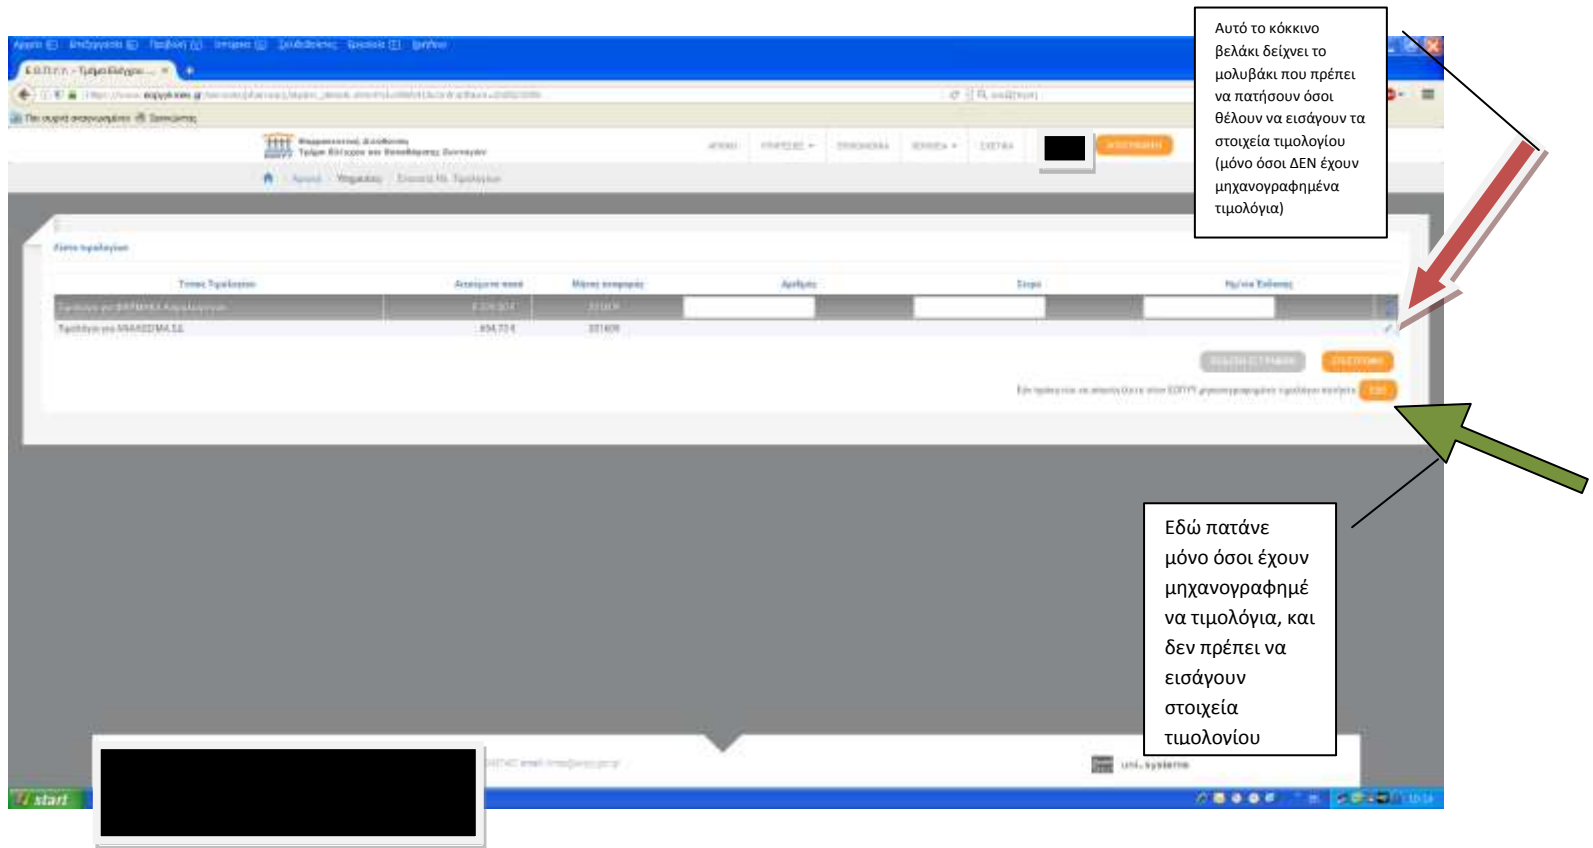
Αυτό το κόκκινο βελάκι δείχνει το μολυβάκι που πρέπει να πατήσουν όσοι θέλουν να εισάγουν τα στοιχεία τιμολογίου (μόνο όσοι ΔΕΝ έχουν μηχανογραφημένα τιμολόγια)

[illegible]

Λίστα τιμολογίων

| Τύπος Τιμολογίου | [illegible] | Μήνας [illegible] | Αριθμός | Σειρά | Ημ/νία Έκδοσης |
|---|---|---|---|---|---|
| Τιμολόγιο για ΦΑΡΜΑΚΑ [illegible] | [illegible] | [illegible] | | | |
| Τιμολόγιο για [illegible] | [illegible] | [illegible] | | | |

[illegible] ΥΠΟΒΟΛΗ

Εδώ πατάνε μόνο όσοι έχουν μηχανογραφημένα τιμολόγια, και δεν πρέπει να εισάγουν στοιχεία τιμολογίου

uni.systems

start